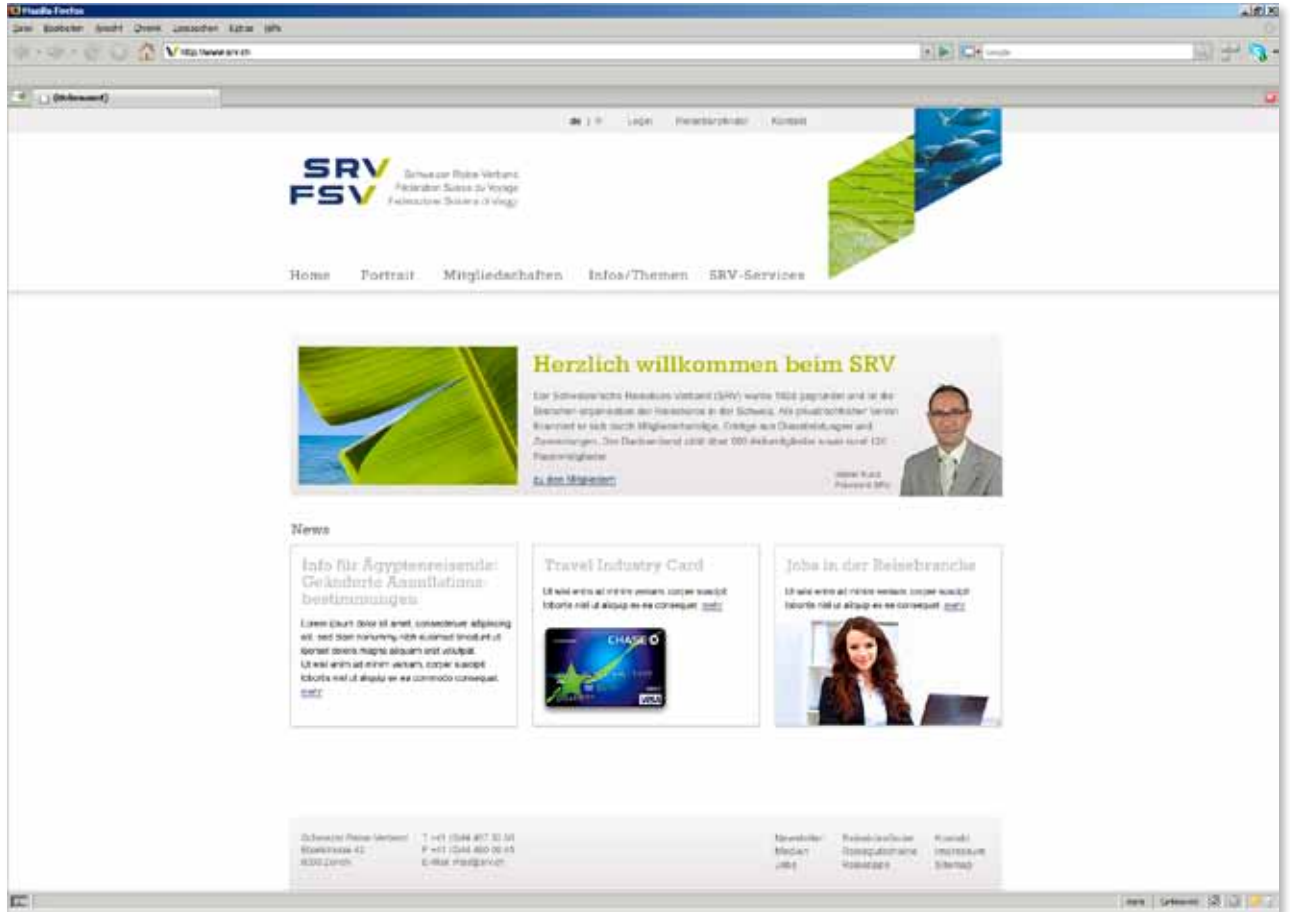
Mozilla Firefox

Datei Bearbeiten Ansicht Chronik Lesezeichen Extras Hilfe

http://www.srv.ch

(Unbenannt)

de | fr Login Reisebüroindex Kontakt

SRV FSV

Schweizer Reise-Verband
Fédération Suisse du Voyage
Federazione Svizzera di Viaggi

Home Portrait Mitgliedschaften Infos/Themen SRV-Services

Herzlich willkommen beim SRV

Der Schweizerische Reisebüro-Verband (SRV) wurde 1924 gegründet und ist die Branchenorganisation der Reisebüros in der Schweiz. Als privatrechtlicher Verein finanziert er sich durch Mitgliederbeiträge, Erträge aus Dienstleistungen und Zuwendungen. Der Dachverband zählt über 600 Aktivmitglieder sowie rund 130 Passivmitglieder.

zu den Mitgliedern

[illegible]
Präsident SRV

News

Info für Ägyptenreisende: Geänderte Annullations-bestimmungen

Lorem ipsum dolor sit amet, consectetuer adipiscing elit, sed diam nonummy nibh euismod tincidunt ut laoreet dolore magna aliquam erat volutpat. Ut wisi enim ad minim veniam, corper suscipit lobortis nisl ut aliquip ex ea commodo consequat. mehr

Travel Industry Card

Ut wisi enim ad minim veniam, corper suscipit lobortis nisl ut aliquip ex ea consequat. mehr

CHASE
VISA

Jobs in der Reisebranche

Ut wisi enim ad minim veniam, corper suscipit lobortis nisl ut aliquip ex ea consequat. mehr

Schweizer Reise-Verband
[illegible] 42
8000 Zürich

T +41 (0)44 487 30 50
F +41 (0)44 480 06 45
E-Mail: info@srv.ch

Newsletter
Medien
Jobs

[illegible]
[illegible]
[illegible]

Kontakt
Impressum
Sitemap

Fertig